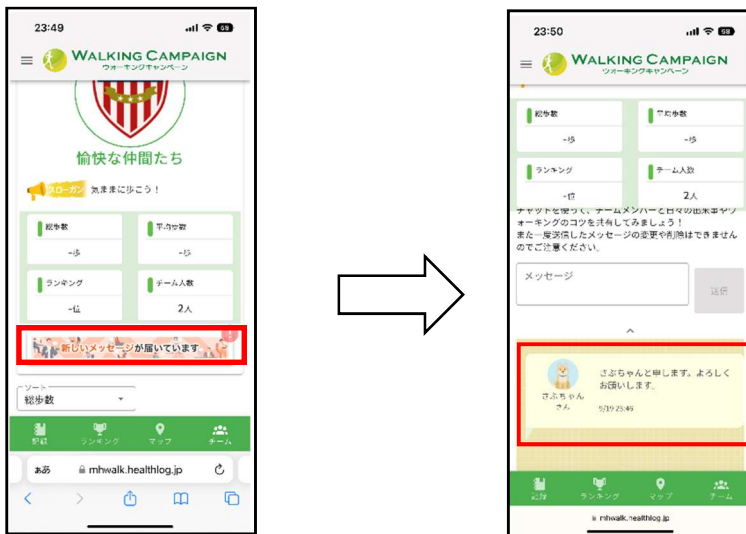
23:49

WALKING CAMPAIGN
ウォーキングキャンペーン

愉快な仲間たち

スローガン 気ままに歩こう！

総歩数
-歩

平均歩数
-歩

ランキング
-位

チーム人数
2人

新しいメッセージが届いています

ソート
総歩数

記録 ランキング マップ チーム

ぁあ mhwalk.healthlog.jp

23:50

WALKING CAMPAIGN
ウォーキングキャンペーン

総歩数
-歩

平均歩数
-歩

ランキング
-位

チーム人数
2人

チャットを使って、チームメンバーと日々の出来事やウォーキングのコツを共有してみましょう！
また一度送信したメッセージの変更や削除はできませんのでご注意ください。

メッセージ

送信

さぶちゃんと申します。よろしくお願いします。

さぶちゃんさん

5/19 23:49

記録 ランキング マップ チーム

mhwalk.healthlog.jp